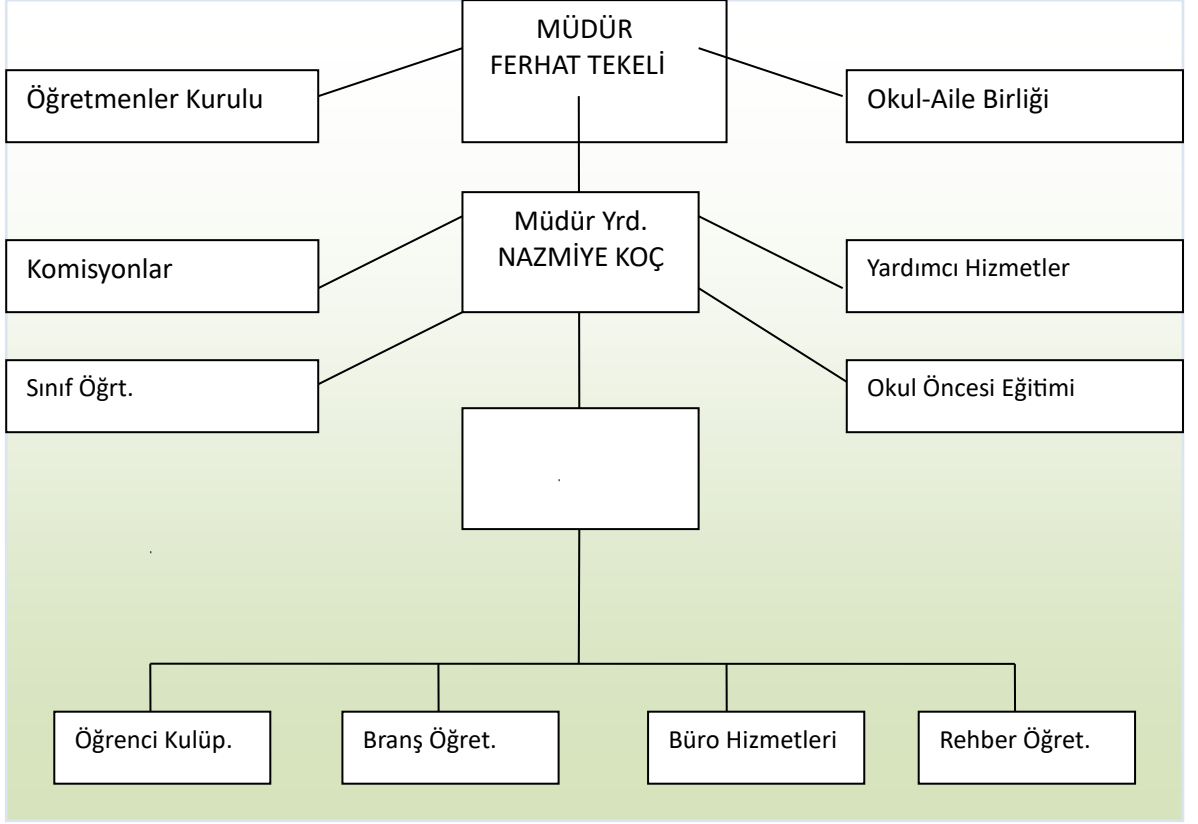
MÜDÜR
FERHAT TEKELİ

Öğretmenler Kurulu

Okul-Aile Birliği

Müdür Yrd.
NAZMİYE KOÇ

Komisyonlar

Yardımcı Hizmetler

Sınıf Öğrt.

Okul Öncesi Eğitimi

Öğrenci Kulüp.

Branş Öğret.

Büro Hizmetleri

Rehber Öğret.